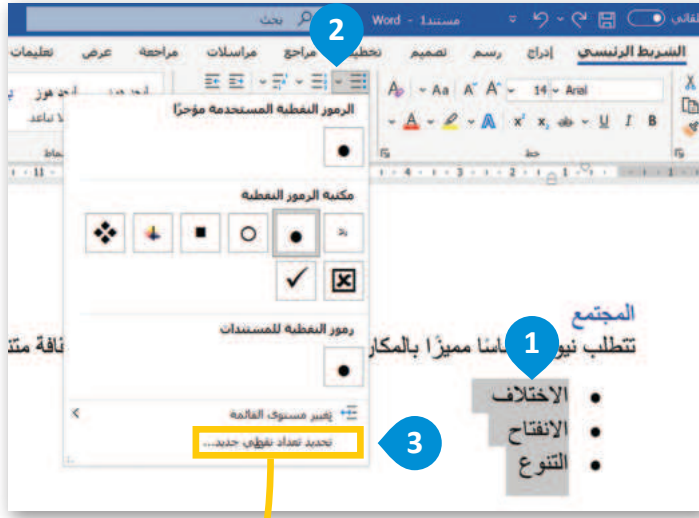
بحث
Word - مستند1
تلقائي

الشريط الرئيسي
إدراج
رسم
تصميم
تخطيط
مراجع
مراسلات
مراجعة
عرض
تعليمات

Arial
14
B
I
U
خط

2

الرموز النقطية المستخدمة مؤخرًا
مكتبة الرموز النقطية
بلا
رموز النقطية للمستندات
تغيير مستوى القائمة
تحديد تعداد نقطي جديد...

المجتمع
تتطلب نيو... ـاسًا مميزًا بالمكان... ـافة متن...

1

الاختلاف
الانفتاح
التنوع

3